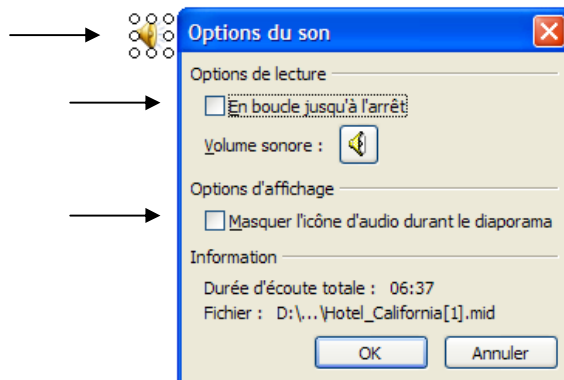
Options du son

Options de lecture

En boucle jusqu'à l'arrêt

Volume sonore :

Options d'affichage

Masquer l'icône d'audio durant le diaporama

Information

Durée d'écoute totale : 06:37

Fichier : D:\...\Hotel_California[1].mid

OK

Annuler